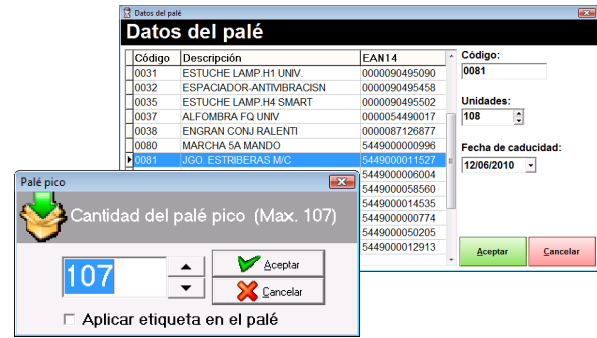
Datos del palé

Datos del palé

| Código | Descripción | EAN14 |
|---|---|---|
| 0031 | ESTUCHE LAMP.H1 UNIV. | 0000090495090 |
| 0032 | ESPACIADOR-ANTIVIBRACISN | 0000090495458 |
| 0035 | ESTUCHE LAMP.H4 SMART | 0000090495502 |
| 0037 | ALFOMBRA FQ UNIV | 0000054490017 |
| 0038 | ENGRAN CONJ RALENTI | 0000087126877 |
| 0080 | MARCHA 5A MANDO | 5449000000996 |
| 0081 | JGO. ESTRIBERAS M/C | 5449000011527 |
| | | 5449000006004 |
| | | 5449000058560 |
| | | 5449000014535 |
| | | 5449000000774 |
| | | 5449000050205 |
| | | 5449000012913 |

Código:
0081

Unidades:
108

Fecha de caducidad:
12/06/2010

Aceptar
Cancelar

Palé pico

Cantidad del palé pico (Max. 107)

107

Aceptar
Cancelar

Aplicar etiqueta en el palé